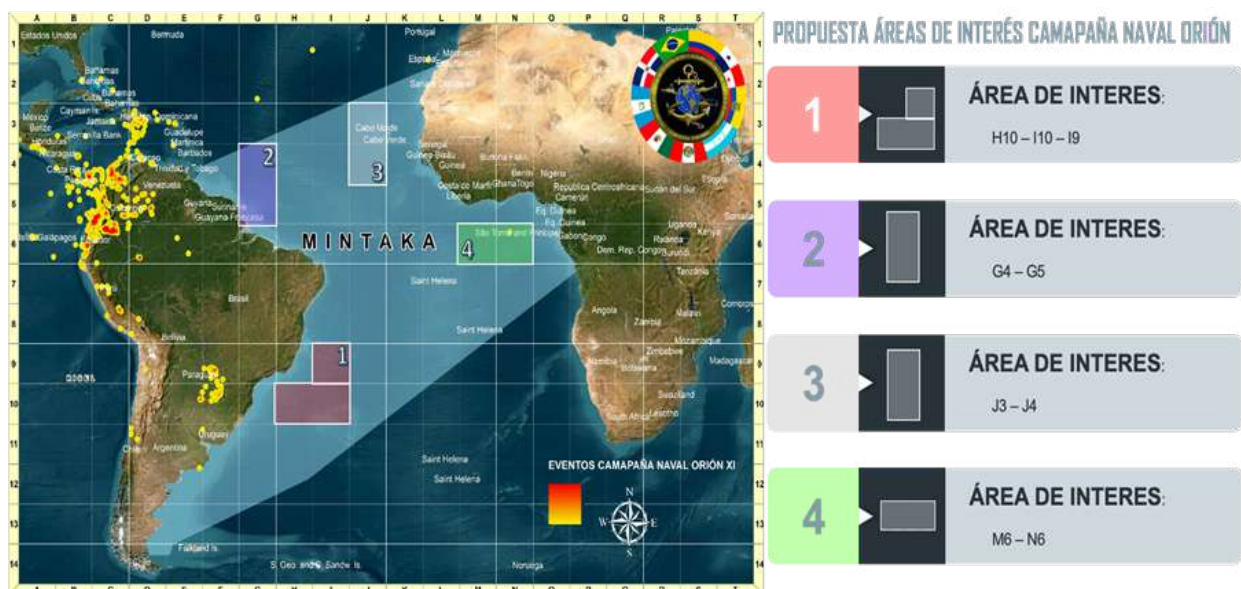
A B C D E F G H I J K L M N O P Q R S T

1 2 3 4 5 6 7 8 9 10 11 12 13 14

Estados Unidos
Bermuda
Portugal
Bahamas
Cuba
Cayman Is.
Jamaica
México
Belize
Honduras
Nicaragua
Costa Rica
Dominicana
Guadalupe
Martinica
Barbados
Trinidad y Tobago
Venezuela
Guyana
Surinam
Guayana Francesa
Galápagos
Brasil
Bolivia
Paraguay
Uruguay
Chile
Argentina
Falkland Is.
S. Geo. and S. Sandw. Is.
Cabo Verde
Senegal
Guinea-Bissau
Guinea
Liberia
Burkina Faso
Costa de Marfil
Ghana
Togo
Nigeria
República Centroafricana
Sudán del Sur
Camerún
Eq. Guinea
Gabón
Congo
Dem. Rep. Congo
Uganda
Kenya
Ruanda
Tanzania
Somalia
Angola
Zambia
Malawi
Mozambique
Zimbabwe
Namibia
Botswana
Madagascar
Swaziland
Lesotho
South Africa
Saint Helena
Noruega

M I N T A K A

1
2
3
4

EVENTOS CAMPAÑA NAVAL ORIÓN XI

N
W E
S

PROPUESTA ÁREAS DE INTERÉS CAMAPAÑA NAVAL ORIÓN

1
ÁREA DE INTERES:
H10 – I10 – I9

2
ÁREA DE INTERES:
G4 – G5

3
ÁREA DE INTERES:
J3 – J4

4
ÁREA DE INTERES:
M6 – N6